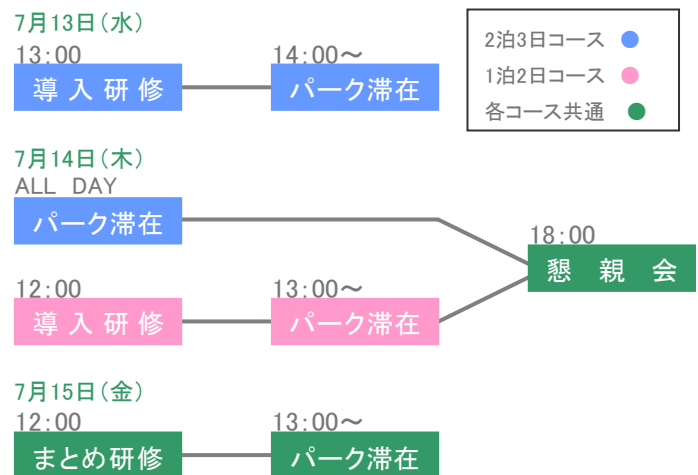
7月13日(水)

13:00
導入研修

14:00～
パーク滞在

2泊3日コース
1泊2日コース
各コース共通

7月14日(木)

ALL DAY
パーク滞在

18:00
懇親会

12:00
導入研修

13:00～
パーク滞在

7月15日(金)

12:00
まとめ研修

13:00～
パーク滞在